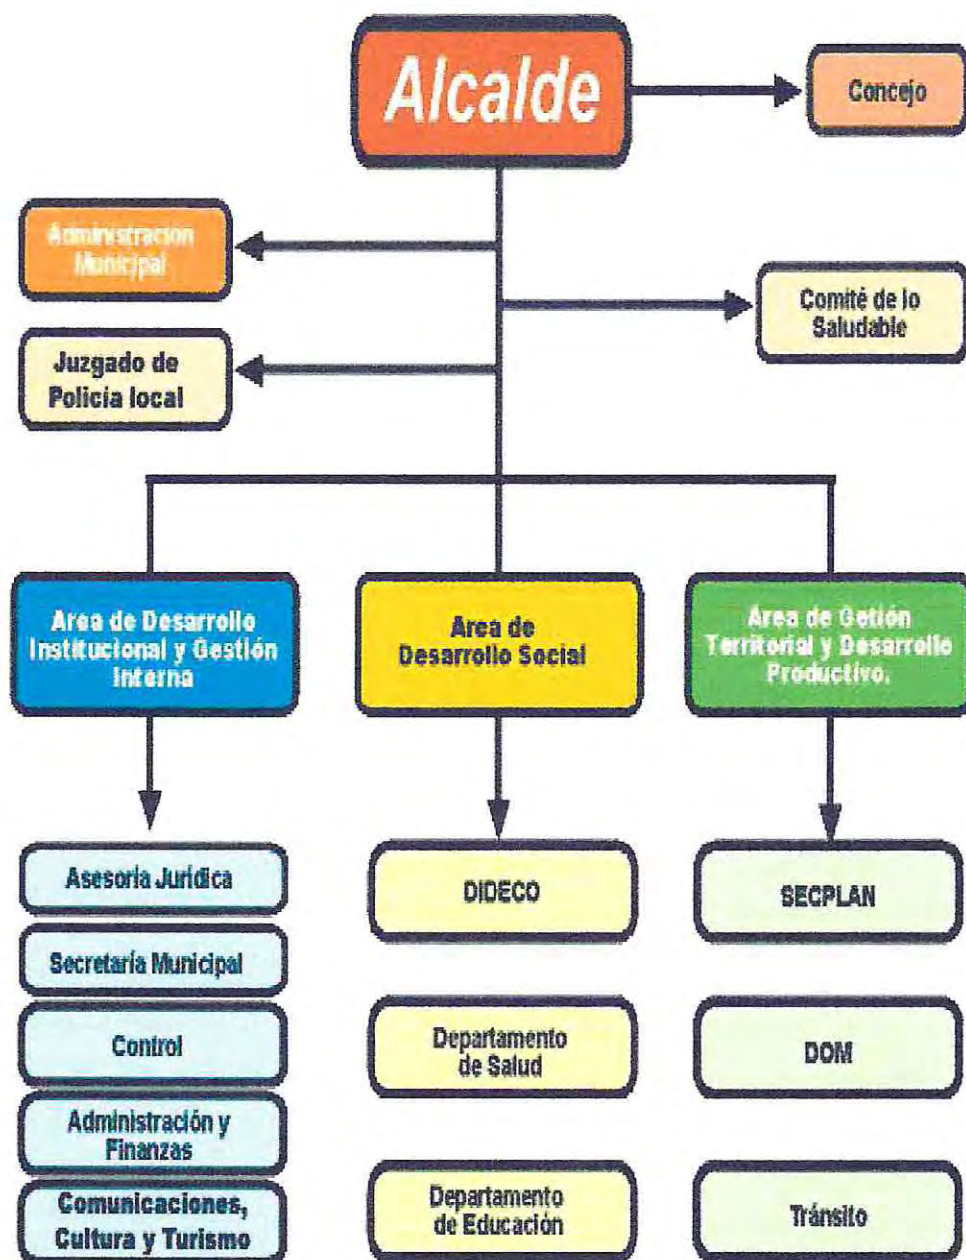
Alcalde

Concejo

Administracion Municipal

Comité de lo Saludable

Juzgado de Policia local

Area de Desarrollo Institucional y Gestión Interna

Area de Desarrollo Social

Area de Gestión Territorial y Desarrollo Productivo.

Asesoria Jurídica

Secretaría Municipal

Control

Administración y Finanzas

Comunicaciones, Cultura y Turismo

DIDECO

Departamento de Salud

Departamento de Educación

SECPLAN

DOM

Tránsito